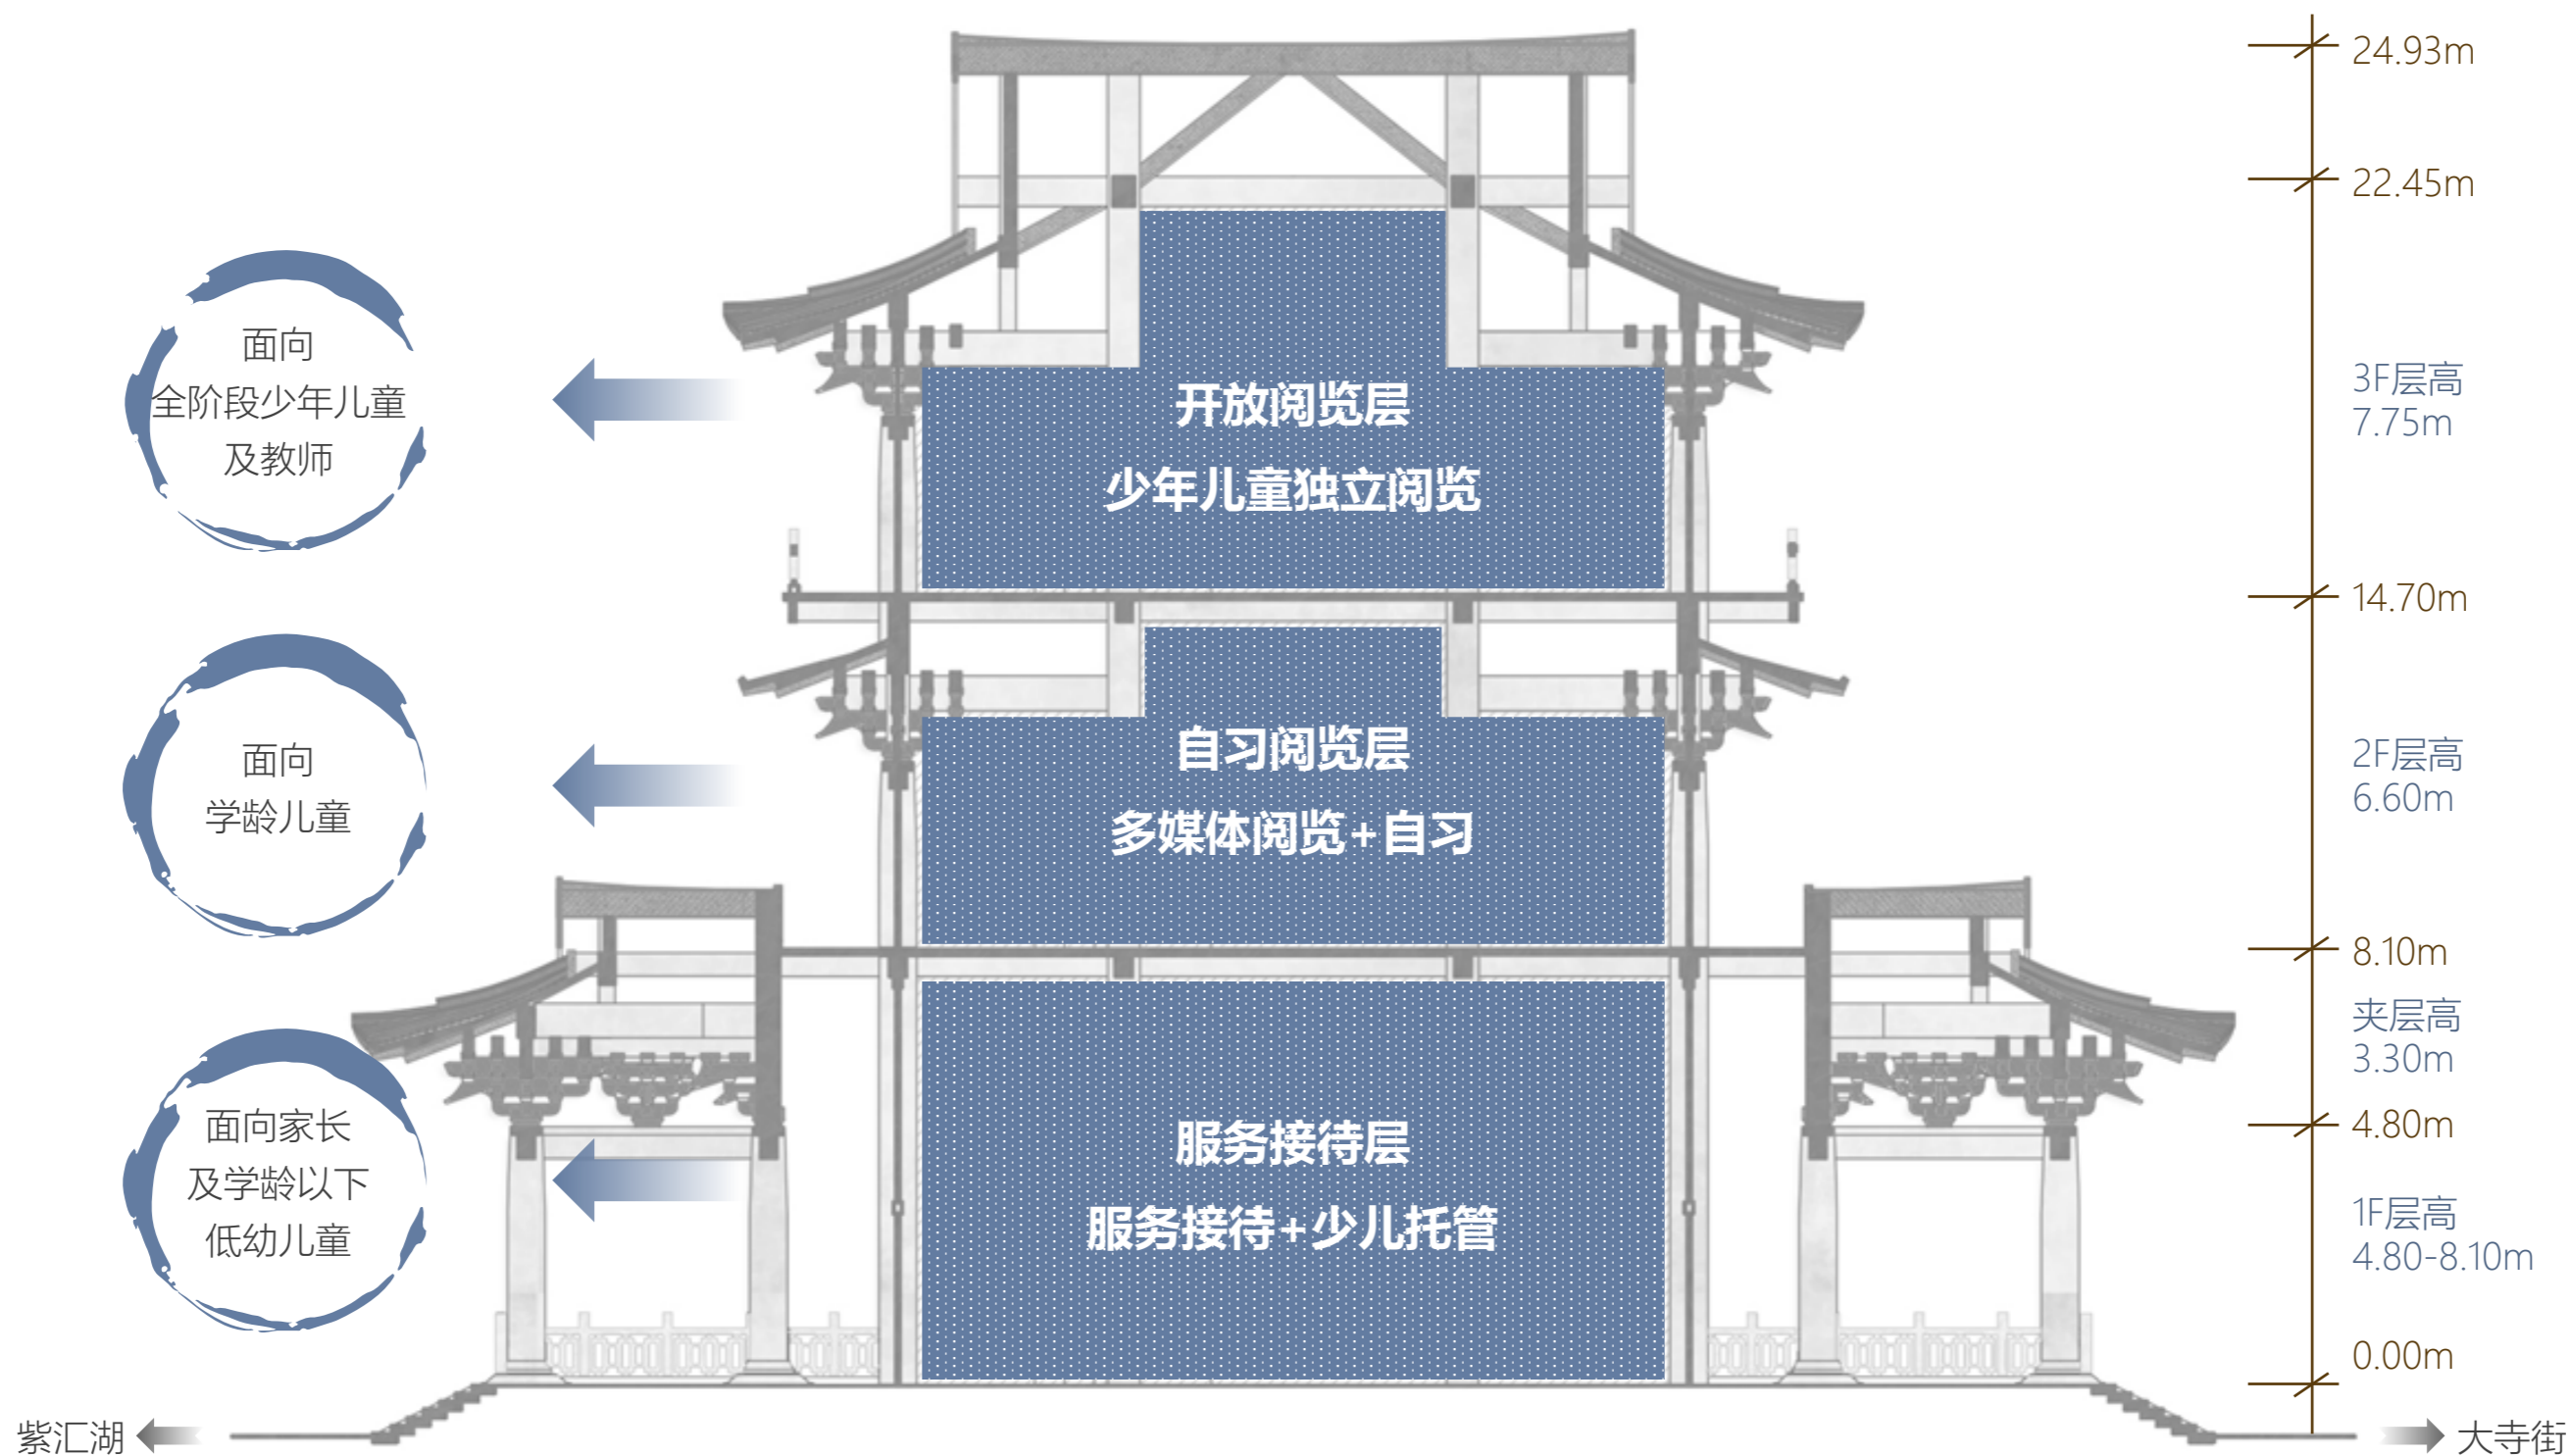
面向
全阶段少年儿童
及教师

面向
学龄儿童

面向家长
及学龄以下
低幼儿童

开放阅览层
少年儿童独立阅览

自习阅览层
多媒体阅览+自习

服务接待层
服务接待+少儿托管

24.93m
22.45m
3F层高
7.75m
14.70m
2F层高
6.60m
8.10m
夹层高
3.30m
4.80m
1F层高
4.80-8.10m
0.00m

紫汇湖
大寺街